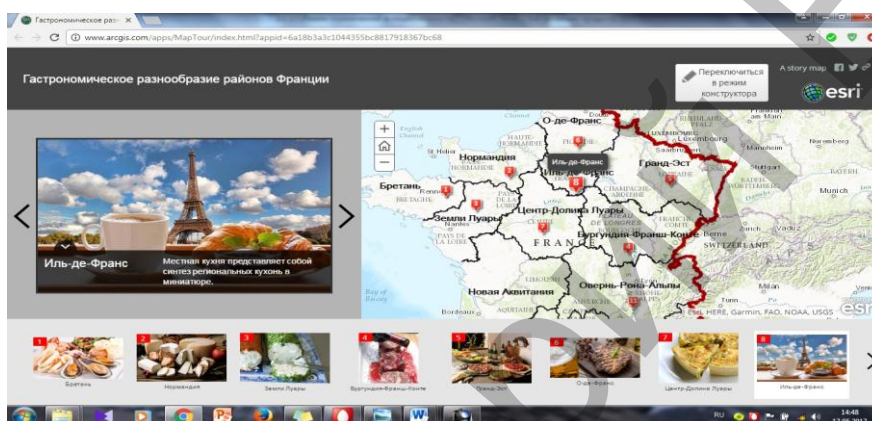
Гастрономическое раз ×

www.arcgis.com/apps/MapTour/index.html?appid=6a18b3a3c1044355bc8817918367bc68

Гастрономическое разнообразие районов Франции

Переключиться в режим конструктора

A story map

esri

Иль-де-Франс

Местная кухня представляет собой синтез региональных кухонь в миниатюре.

О-де-Франс

Нормандия

Иль-де-Франс

Гранд-Эст

Бретань

Земли Луары

Центр-Долина Луары

Бургундия-Франш-Конте

FRANCE

Новая Аквитания

Овернь-Рона-Альпы

Luxembourg

Stuttgart

Munich

SWITZERLAND

Bern

Milan

Turin

Bordeaux

Bay of Biscay

English Channel

St Helier

Rennes

Nantes

Mannheim

Nuremberg

Esri, HERE, Garmin, FAO, NOAA, USGS

1 Бретань

2 Нормандия

3 Земли Луары

4 Бургундия-Франш-Конте

5 Гранд-Эст

6 О-де-Франс

7 Центр-Долина Луары

8 Иль-де-Франс

RU

14:48